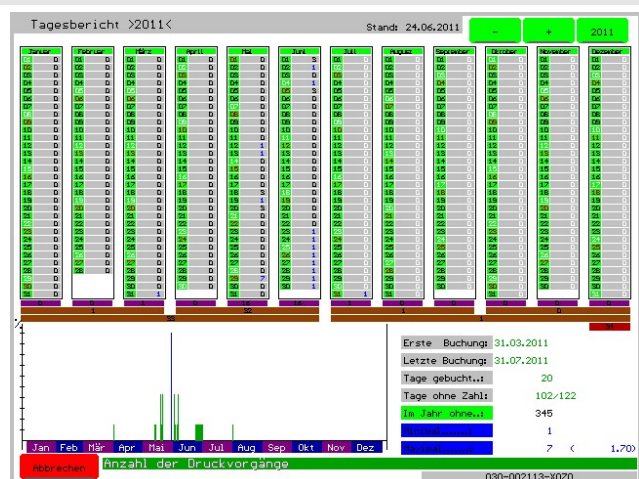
Tagesbericht >2011<

Stand: 24.06.2011

-

+

2011

Januar

Februar

März

April

Mai

Juni

Juli

August

September

Oktober

November

Dezember

Jan Feb Mär Apr Mai Jun Jul Aug Sep Okt Nov Dez

Erste Buchung: 31.03.2011

Letzte Buchung: 31.07.2011

Tage gebucht..: 20

Tage ohne Zahl: 102/122

Im Jahr ohne..: 345

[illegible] 1

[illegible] 7 ( 1.70)

Abbrechen

Anzahl der Druckvorgänge

030-002113-XOZO